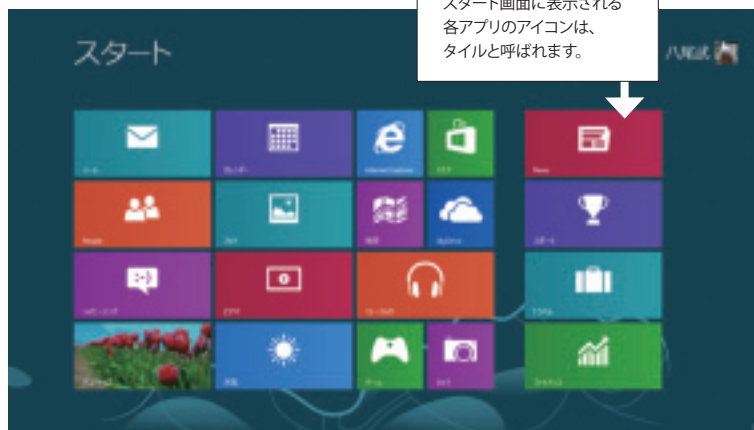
スタート画面に表示される
各アプリのアイコンは、
タイルと呼ばれます。

スタート

八尾武

メール

カレンダー

Internet Explorer

ストア

News

People

フォト

地図

SkyDrive

スポーツ

メッセージング

ビデオ

ミュージック

トラベル

デスクトップ

天気

ゲーム

カメラ

ファイナンス